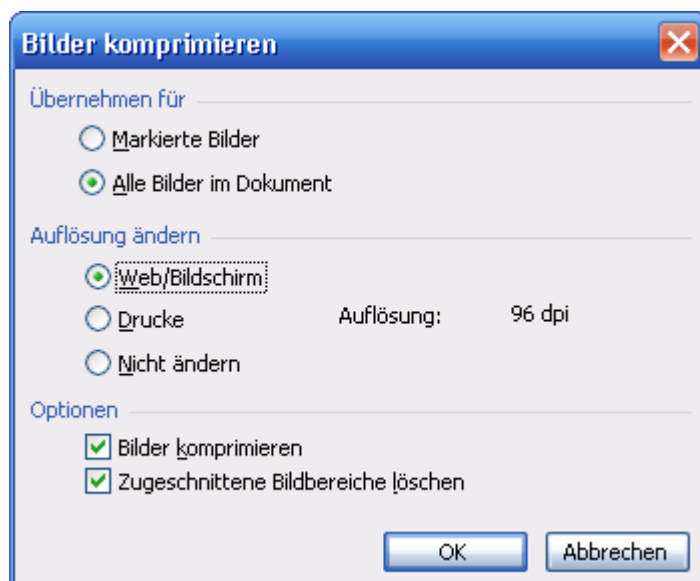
Bilder komprimieren

Übernehmen für

Markierte Bilder

Alle Bilder im Dokument

Auflösung ändern

Web/Bildschirm

Drucke

Auflösung: 96 dpi

Nicht ändern

Optionen

Bilder komprimieren

Zugeschnittene Bildbereiche löschen

OK

Abbrechen